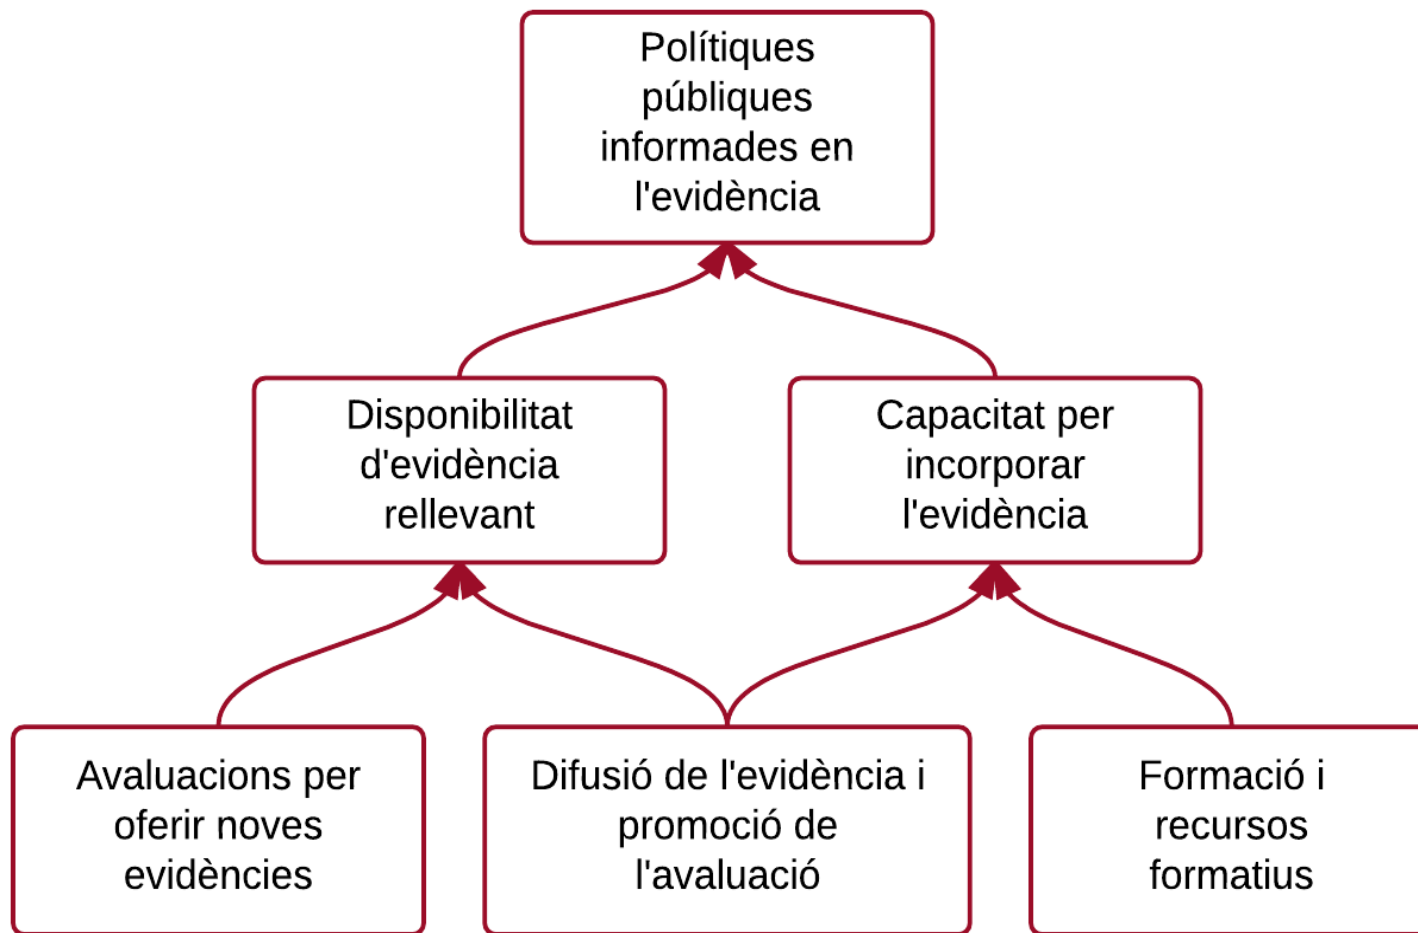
Polítiques públiques informades en l'evidència

Disponibilitat d'evidència rellevant

Capacitat per incorporar l'evidència

Avaluacions per oferir noves evidències

Difusió de l'evidència i promoció de l'avaluació

Formació i recursos formatius